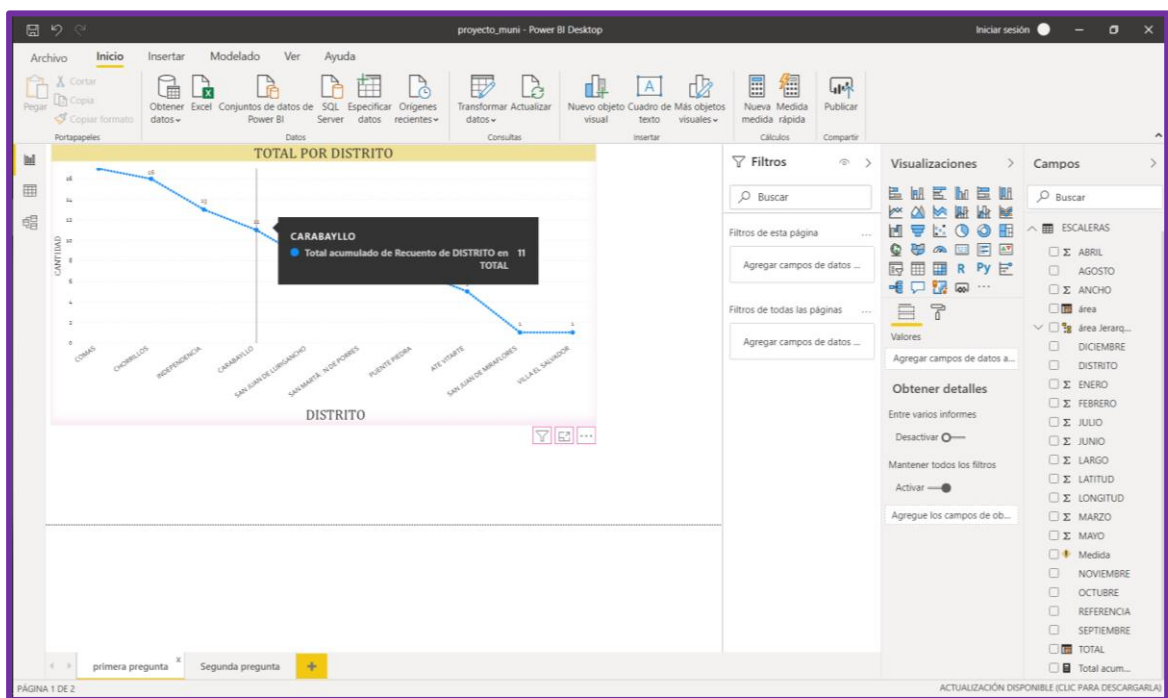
proyecto_muni - Power BI Desktop

Iniciar sesión

Archivo Inicio Insertar Modelado Ver Ayuda

Pegar
Cortar
Copia
Copiar formato
Portapapeles

Obtener datos
Excel
Conjuntos de datos de Power BI
SQL Server
Especificar datos
Orígenes recientes
Datos

Transformar datos
Actualizar
Consultas

Nuevo objeto visual
Cuadro de texto
Más objetos visuales
Insertar

Nueva medida
Medida rápida
Cálculos

Publicar
Compartir

TOTAL POR DISTRITO

CANTIDAD

CARABAYLLO
Total acumulado de Recuento de DISTRITO en TOTAL 11

COMAS
CHORRILLOS
INDEPENDENCIA
CARABAYLLO
SAN JUAN DE LURIGANCHO
SAN MARTÍN DE PORRES
PUENTE PIEDRA
ATE VITARTE
SAN JUAN DE MIRAFLORES
VILLA EL SALVADOR

DISTRITO

Filtros
Buscar
Filtros de esta página
Agregar campos de datos ...
Filtros de todas las páginas
Agregar campos de datos ...

Visualizaciones
Valores
Agregar campos de datos a...
Obtener detalles
Entre varios informes
Desactivar
Mantener todos los filtros
Activar
Agregue los campos de ob...

Campos
Buscar
ESCALERAS
Σ ABRIL
AGOSTO
Σ ANCHO
área
área Jerarq...
DICIEMBRE
DISTRITO
Σ ENERO
Σ FEBRERO
Σ JULIO
Σ JUNIO
Σ LARGO
Σ LATITUD
Σ LONGITUD
Σ MARZO
Σ MAYO
Medida
NOVIEMBRE
OCTUBRE
REFERENCIA
SEPTIEMBRE
TOTAL
Total acum...

primera pregunta
Segunda pregunta

PÁGINA 1 DE 2
ACTUALIZACIÓN DISPONIBLE (CLIC PARA DESCARGARLA)